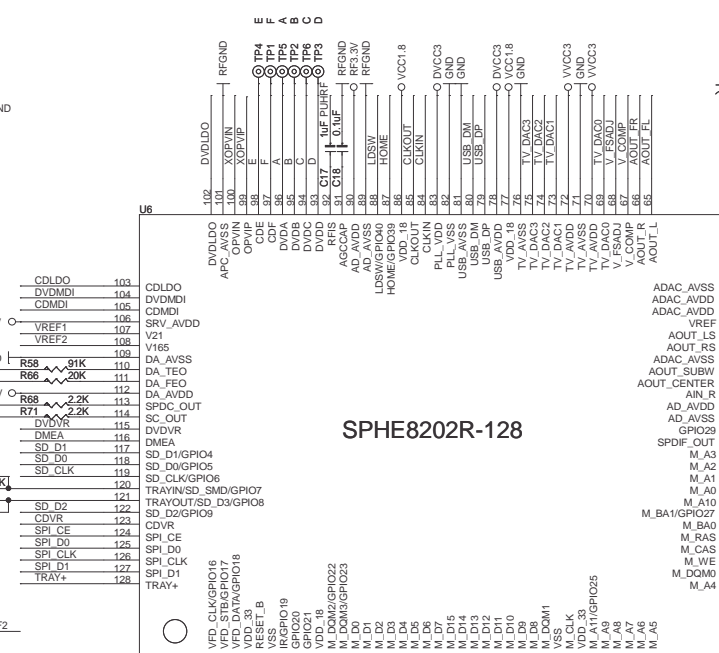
E F A B C D

RFGND TP4 TP1 TP5 TP2 TP6 TP3 RFGND RF3.3V RFGND VCC1.8 DVCC3 GND GND DVCC3 VCC1.8 GND VVCC3 GND VVCC3

ND

DVDLDO XOPVIN XOPVIP E F A B C D 1uF PUHRF 0.1uF C17 C18 LDSW HOME CLKOUT CLKIN USB_DM USB_DP TV_DAC3 TV_DAC2 TV_DAC1 TV_DAC0 V_FSADJ V_COMP AOUT_FR AOUT_FL

102 101 100 99 98 97 96 95 94 93 92 91 90 89 88 87 86 85 84 83 82 81 80 79 78 77 76 75 74 73 72 71 70 69 68 67 66 65

U6

DVDLDO APC_AVSS OPVIN OPVIP CDE CDF DVDA DVDB DVDC DVDD RFIS AGCCAP AD_AVDD AD_AVSS LDSW/GPIO40 HOME/GPIO39 VDD_18 CLKOUT CLKIN PLL_VDD PLL_VSS USB_AVSS USB_DM USB_DP USB_AVDD VDD_18 TV_AVSS TV_DAC3 TV_DAC2 TV_DAC1 TV_AVDD TV_AVSS TV_DAC0 V_FSADJ V_COMP AOUT_R AOUT_L

CDLDO 103 CDLDO
DVDMDI 104 DVDMDI
CDMDI 105 CDMDI
106 SRV_AVDD
VREF1 107 V21
VREF2 108 V165
109 DA_AVSS
R58 91K 110 DA_TEO
R66 20K 111 DA_FEO
112 DA_AVDD
R68 2.2K 113 SPDC_OUT
R71 2.2K 114 SC_OUT
DVDVR 115 DVDVR
DMEA 116 DMEA
SD_D1 117 SD_D1/GPIO4
SD_D0 118 SD_D0/GPIO5
SD_CLK 119 SD_CLK/GPIO6
K 120 TRAYIN/SD_SMD/GPIO7
121 TRAYOUT/SD_D3/GPIO8
SD_D2 122 SD_D2/GPIO9
CDVR 123 CDVR
SPI_CE 124 SPI_CE
SPI_D0 125 SPI_D0
SPI_CLK 126 SPI_CLK
SPI_D1 127 SPI_D1
TRAY+ 128 TRAY+

F2

SPHE8202R-128

ADAC_AVSS
ADAC_AVDD
ADAC_AVDD
VREF
AOUT_LS
AOUT_RS
ADAC_AVSS
AOUT_SUBW
AOUT_CENTER
AIN_R
AD_AVDD
AD_AVSS
GPIO29
SPDIF_OUT
M_A3
M_A2
M_A1
M_A0
M_A10
M_BA1/GPIO27
M_BA0
M_RAS
M_CAS
M_WE
M_DQM0
M_A4

VFD_CLK/GPIO16 VFD_STB/GPIO17 VFD_DATA/GPIO18 VDD_33 RESET_B VSS IR/GPIO19 GPIO20 GPIO21 VDD_18 M_DQM2/GPIO22 M_DQM3/GPIO23 M_D0 M_D1 M_D2 M_D3 M_D4 M_D5 M_D6 M_D7 M_D15 M_D14 M_D13 M_D12 M_D11 M_D10 M_D9 M_D8 M_DQM1 VSS M_CLK VDD_33 M_A11/GPIO25 M_A9 M_A8 M_A7 M_A6 M_A5